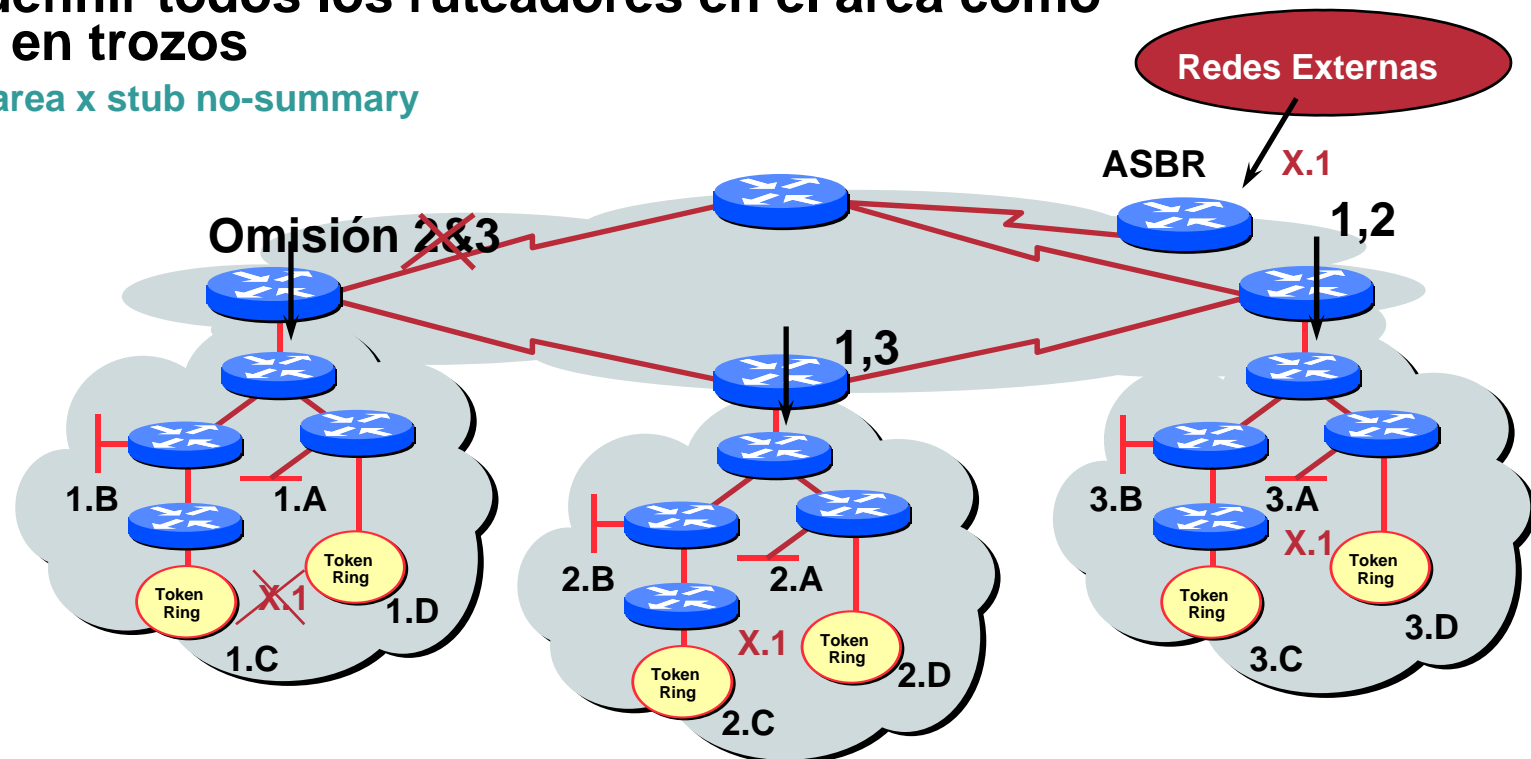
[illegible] todos los ruteadores en el área como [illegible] en trozos
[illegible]area x stub no-summary

Redes Externas

ASBR X.1

Omisión 2&3

1,2

1,3

1.B 1.A

Token Ring

Token Ring

X.1

1.D

1.C

2.B 2.A

X.1

Token Ring

Token Ring

2.D

2.C

3.B 3.A

X.1

Token Ring

Token Ring

3.D

3.C